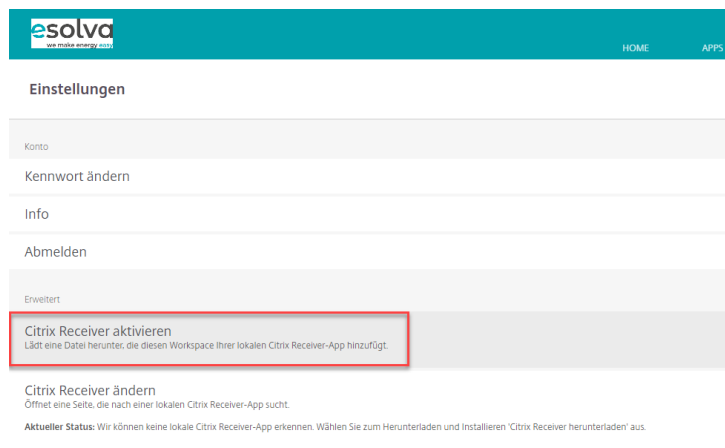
esolva
we make energy easy

HOME APPS

Einstellungen

Konto

Kennwort ändern

Info

Abmelden

Erweitert

Citrix Receiver aktivieren
Lädt eine Datei herunter, die diesen Workspace Ihrer lokalen Citrix Receiver-App hinzufügt.

Citrix Receiver ändern
Öffnet eine Seite, die nach einer lokalen Citrix Receiver-App sucht.

Aktueller Status: Wir können keine lokale Citrix Receiver-App erkennen. Wählen Sie zum Herunterladen und Installieren 'Citrix Receiver herunterladen' aus.